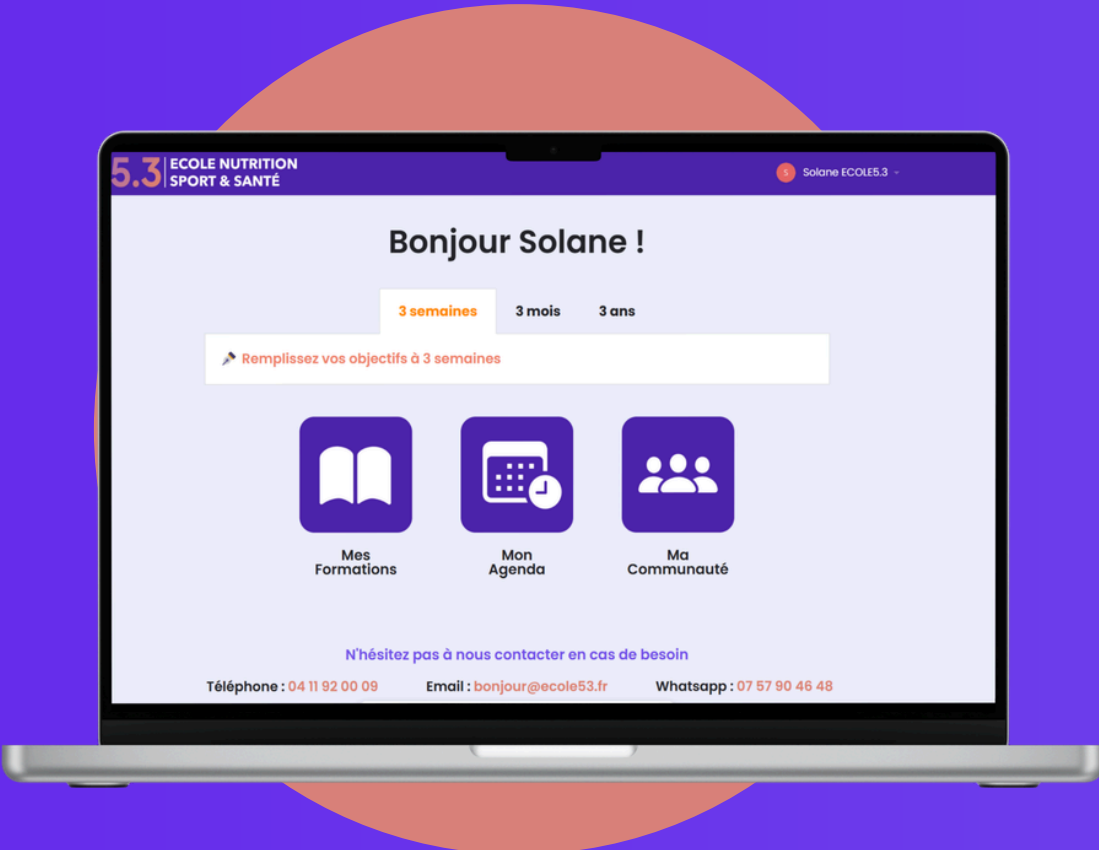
5.3 ECOLE NUTRITION SPORT & SANTÉ

S Solane ECOLE5.3

Bonjour Solane !

3 semaines
3 mois
3 ans

Remplissez vos objectifs à 3 semaines

Mes Formations

Mon Agenda

Ma Communauté

N'hésitez pas à nous contacter en cas de besoin

Téléphone : 04 11 92 00 09
Email : bonjour@ecole53.fr
Whatsapp : 07 57 90 46 48